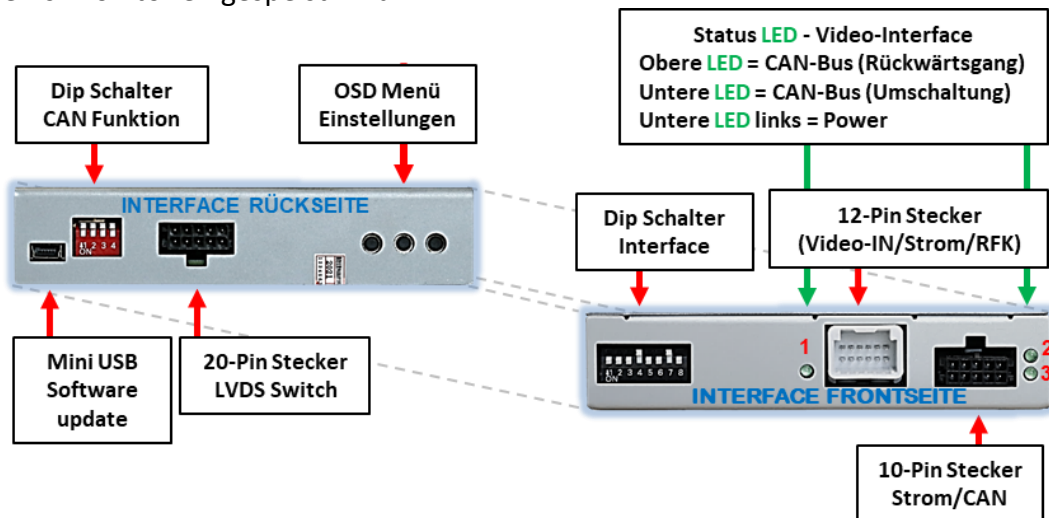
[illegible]

Status LED - Video-Interface
Obere LED = CAN-Bus (Rückwärtsgang)
Untere LED = CAN-Bus (Umschaltung)
Untere LED links = Power

Dip Schalter
CAN Funktion

OSD Menü
Einstellungen

INTERFACE RÜCKSEITE

ON 1 2 3 4

Dip Schalter
Interface

12-Pin Stecker
(Video-IN/Strom/RFK)

Mini USB
Software
update

20-Pin Stecker
LVDS Switch

1

2

3

ON 1 2 3 4 5 6 7 8

INTERFACE FRONTSEITE

10-Pin Stecker
Strom/CAN